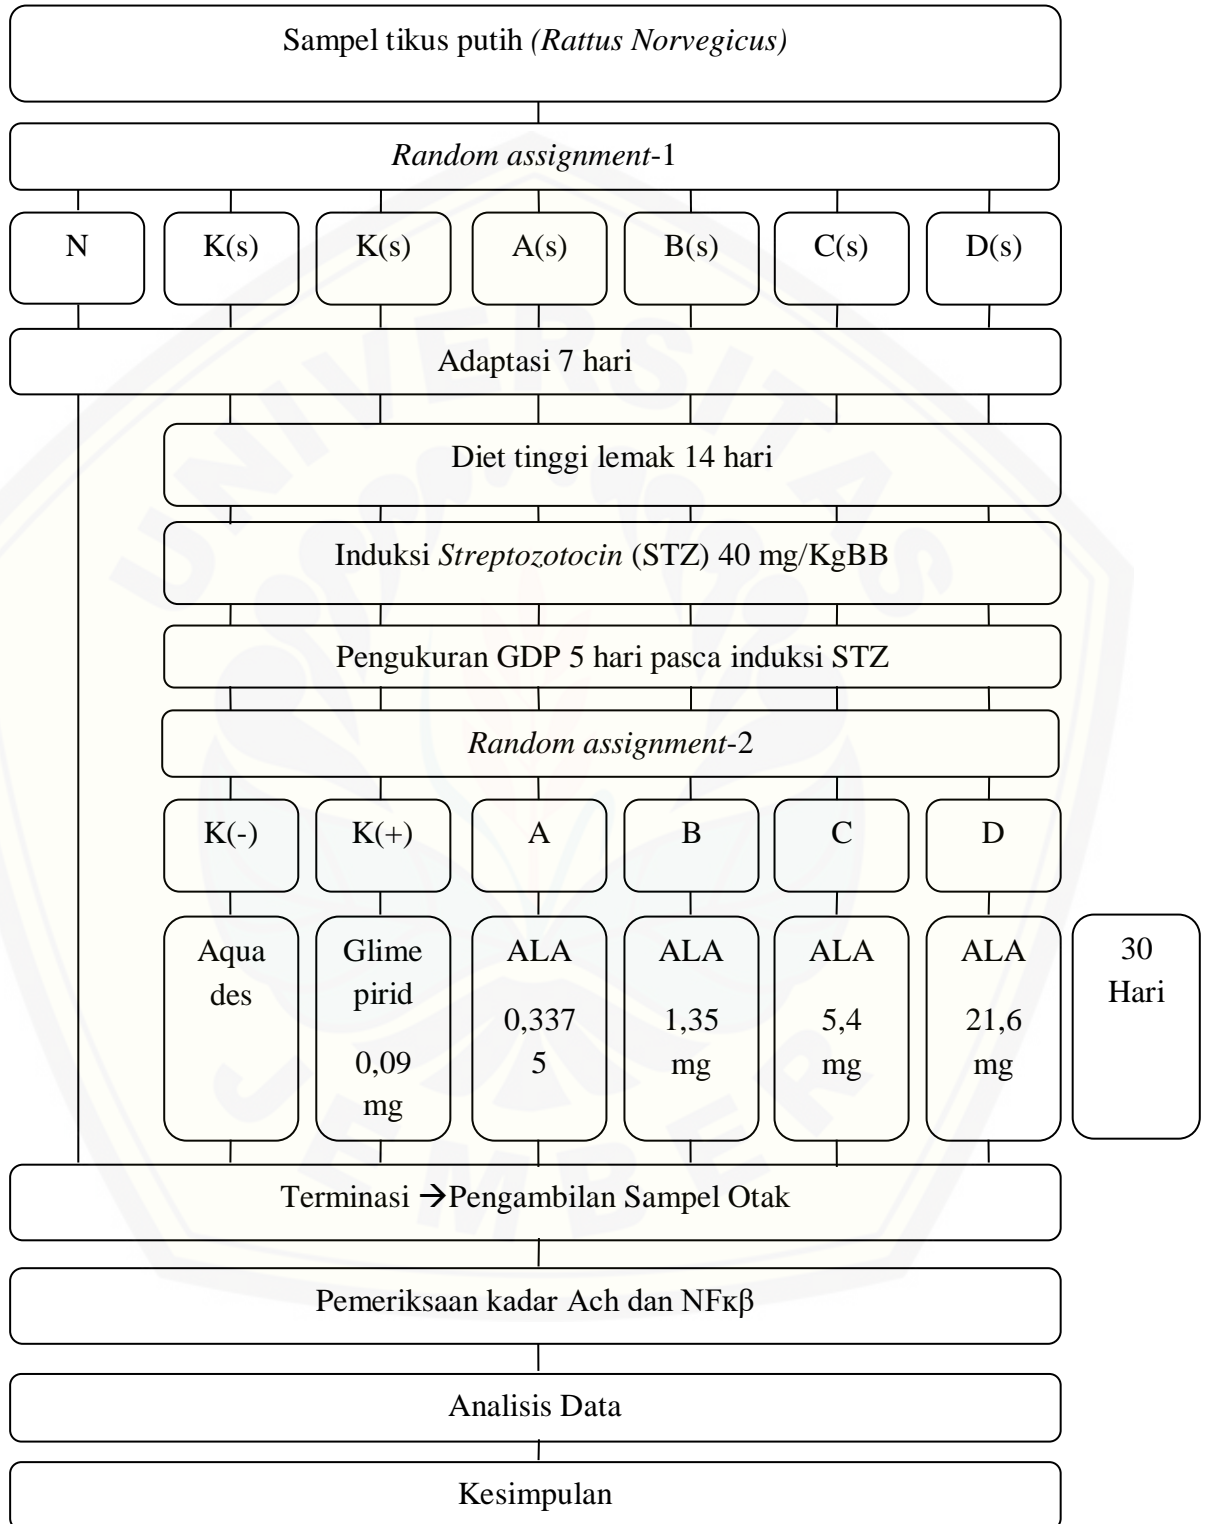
Sampel tikus putih (Rattus Norvegicus)

Random assignment-1

N

K(s)

K(s)

A(s)

B(s)

C(s)

D(s)

Adaptasi 7 hari

Diet tinggi lemak 14 hari

Induksi Streptozotocin (STZ) 40 mg/KgBB

Pengukuran GDP 5 hari pasca induksi STZ

Random assignment-2

K(-)

K(+)

A

B

C

D

Aqua des

Glime pirid 0,09 mg

ALA 0,337 5

ALA 1,35 mg

ALA 5,4 mg

ALA 21,6 mg

30 Hari

Terminasi →Pengambilan Sampel Otak

Pemeriksaan kadar Ach dan NFκβ

Analisis Data

Kesimpulan